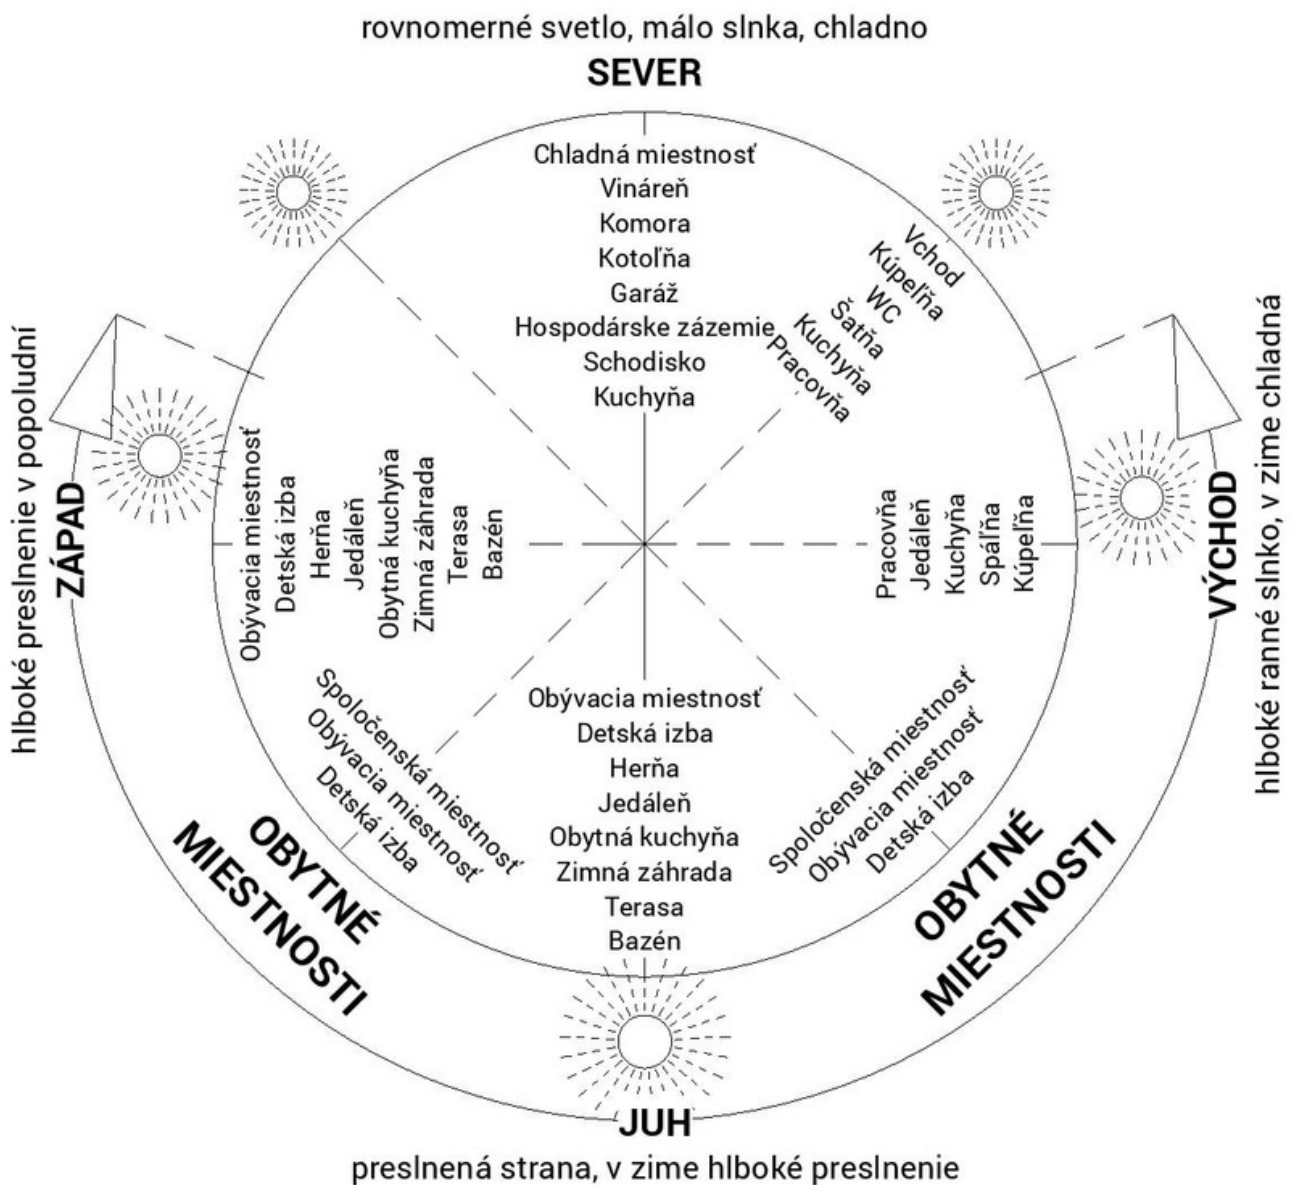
rovnomerné svetlo, málo slnka, chladno
SEVER

Chladná miestnosť
Vináreň
Komora
Kotolňa
Garáž
Hospodárske zázemie
Schodisko
Kuchyňa

Vchod
Kúpeľňa
WC
Šatňa
Kuchyňa
Pracovňa

hlboké preslnenie v popoludní
ZÁPAD

Obývacia miestnosť
Detská izba
Herňa
Jedáleň
Obytná kuchyňa
Zimná záhrada
Terasa
Bazén

Pracovňa
Jedáleň
Kuchyňa
Spálňa
Kúpeľňa

VÝCHOD
hlboké ranné slnko, v zime chladná

Spoločenská miestnosť
Obývacia miestnosť
Detská izba

Obývacia miestnosť
Detská izba
Herňa
Jedáleň
Obytná kuchyňa
Zimná záhrada
Terasa
Bazén

Spoločenská miestnosť
Obývacia miestnosť
Detská izba

OBYTNÉ
MIESTNOSTI

OBYTNÉ
MIESTNOSTI

JUH
preslnená strana, v zime hlboké preslnenie